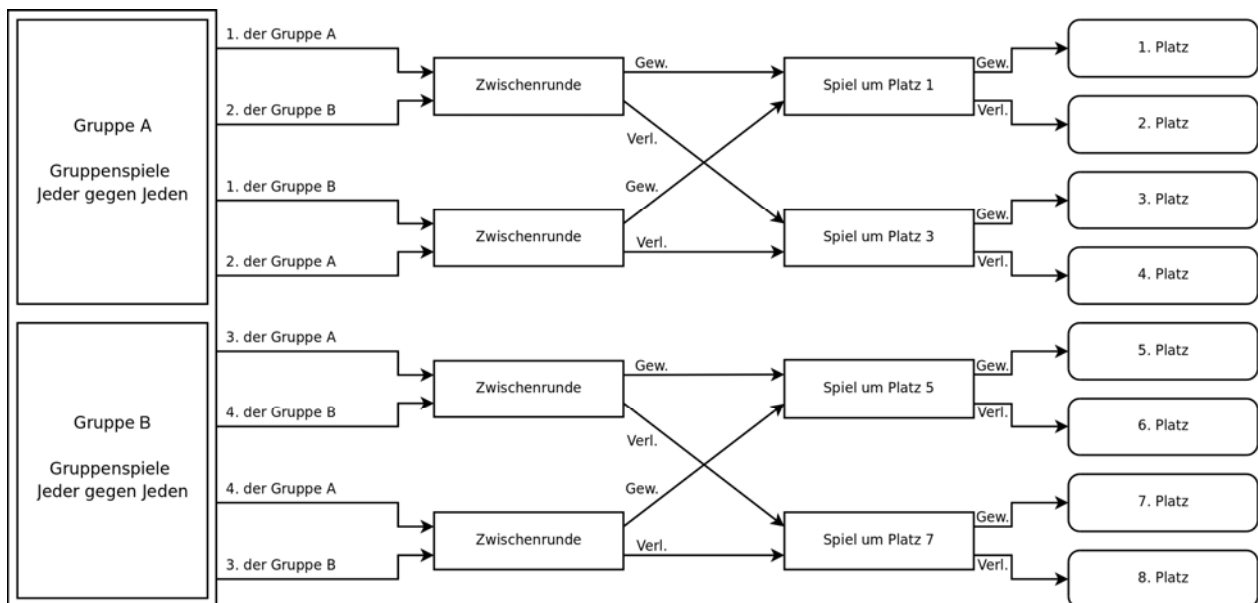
Gruppe A

Gruppenspiele
Jeder gegen Jeden

Gruppe B

Gruppenspiele
Jeder gegen Jeden

1. der Gruppe A
2. der Gruppe B
1. der Gruppe B
2. der Gruppe A
3. der Gruppe A
4. der Gruppe B
4. der Gruppe A
3. der Gruppe B

Zwischenrunde
Gew.
Verl.
Zwischenrunde
Gew.
Verl.
Zwischenrunde
Gew.
Verl.
Zwischenrunde
Gew.
Verl.

Spiel um Platz 1
Gew.
Verl.
Spiel um Platz 3
Gew.
Verl.
Spiel um Platz 5
Gew.
Verl.
Spiel um Platz 7
Gew.
Verl.

1. Platz
2. Platz
3. Platz
4. Platz
5. Platz
6. Platz
7. Platz
8. Platz